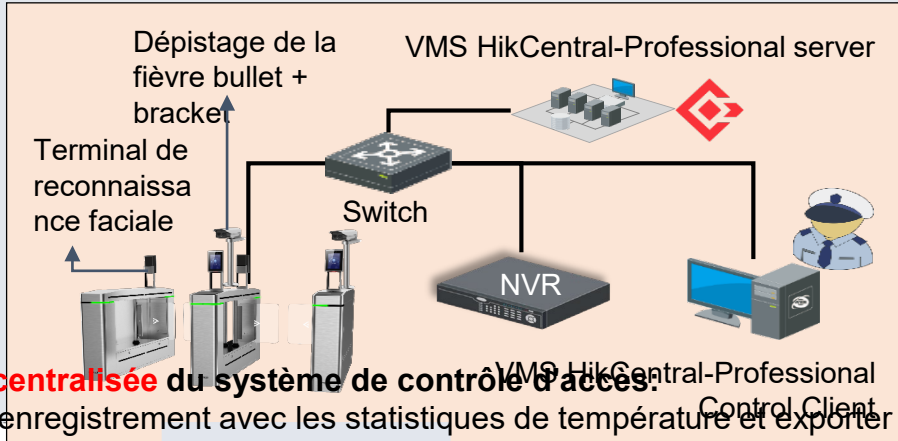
Dépistage de la fièvre bullet + bracket

VMS HikCentral-Professional server

Terminal de reconnaissance faciale

Switch

NVR

VMS HikCentral-Professional Control Client

centralisée du système de contrôle d'accès:

enregistrement avec les statistiques de température et exporter